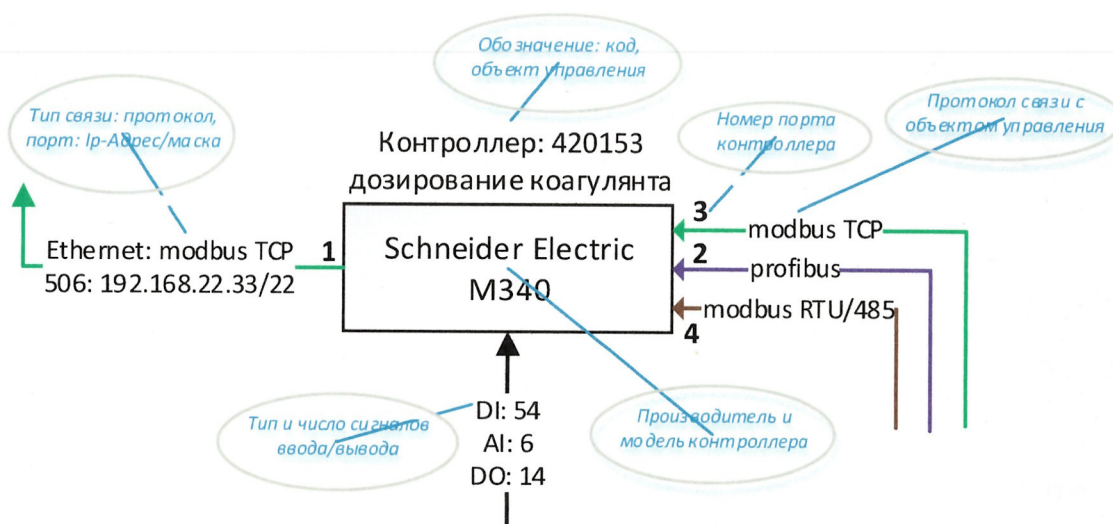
Обозначение: код, объект управления

Тип связи: протокол, порт: Ip-Адрес/маска

Номер порта контроллера

Протокол связи с объектом управления

Контроллер: 420153
дозирование коагулянта

Schneider Electric
M340

1
Ethernet: modbus TCP
506: 192.168.22.33/22

3
modbus TCP
2
profibus
modbus RTU/485
4

Тип и число сигналов ввода/вывода

DI: 54
AI: 6
DO: 14

Производитель и модель контроллера